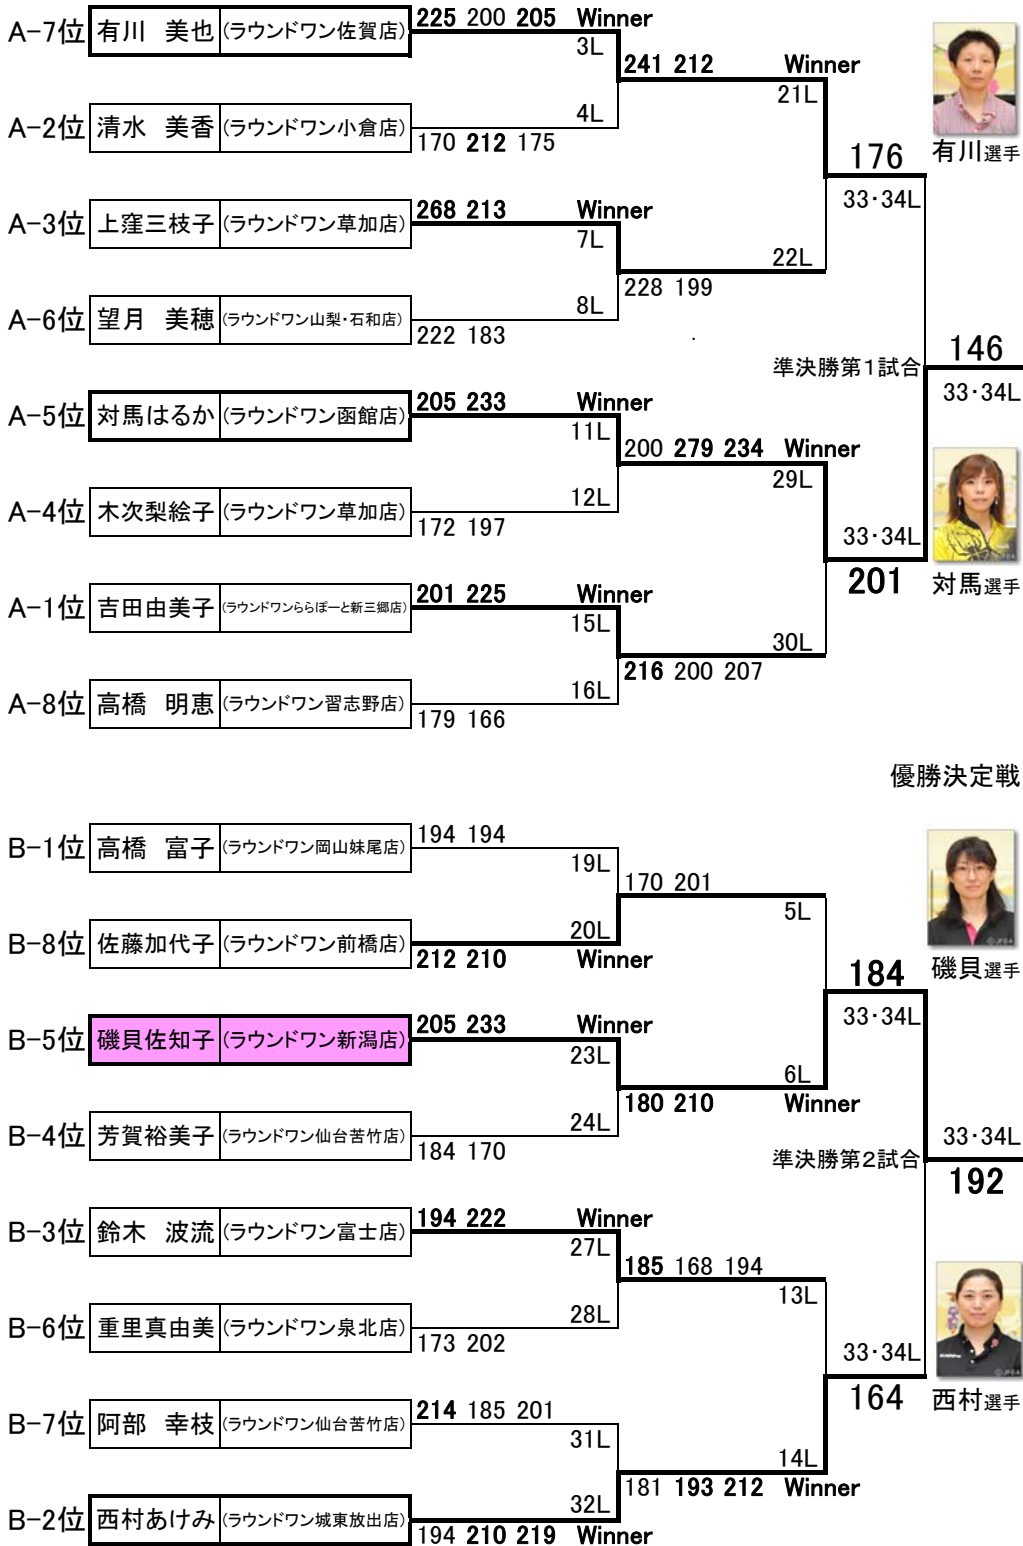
A-7位 有川　美也 (ラウンドワン佐賀店) 225 200 205 Winner
3L
241 212 Winner
21L
4L
A-2位 清水　美香 (ラウンドワン小倉店) 170 212 175

176
有川選手
33・34L

A-3位 上窪三枝子 (ラウンドワン草加店) 268 213 Winner
7L
22L
228 199
8L
A-6位 望月　美穂 (ラウンドワン山梨・石和店) 222 183

準決勝第1試合
146
33・34L

A-5位 対馬はるか (ラウンドワン函館店) 205 233 Winner
11L
200 279 234 Winner
29L
12L
A-4位 木次梨絵子 (ラウンドワン草加店) 172 197
33・34L
201
対馬選手

A-1位 吉田由美子 (ラウンドワンららぽーと新三郷店) 201 225 Winner
15L
30L
216 200 207
16L
A-8位 高橋　明恵 (ラウンドワン習志野店) 179 166

優勝決定戦

B-1位 高橋　富子 (ラウンドワン岡山妹尾店) 194 194
19L
170 201
5L
20L
B-8位 佐藤加代子 (ラウンドワン前橋店) 212 210 Winner

184
磯貝選手
33・34L

B-5位 磯貝佐知子 (ラウンドワン新潟店) 205 233 Winner
23L
6L
180 210 Winner
24L
B-4位 芳賀裕美子 (ラウンドワン仙台苦竹店) 184 170

準決勝第2試合
33・34L
192

B-3位 鈴木　波流 (ラウンドワン富士店) 194 222 Winner
27L
185 168 194
13L
28L
B-6位 重里真由美 (ラウンドワン泉北店) 173 202
33・34L
164
西村選手

B-7位 阿部　幸枝 (ラウンドワン仙台苦竹店) 214 185 201
31L
14L
181 193 212 Winner
32L
B-2位 西村あけみ (ラウンドワン城東放出店) 194 210 219 Winner